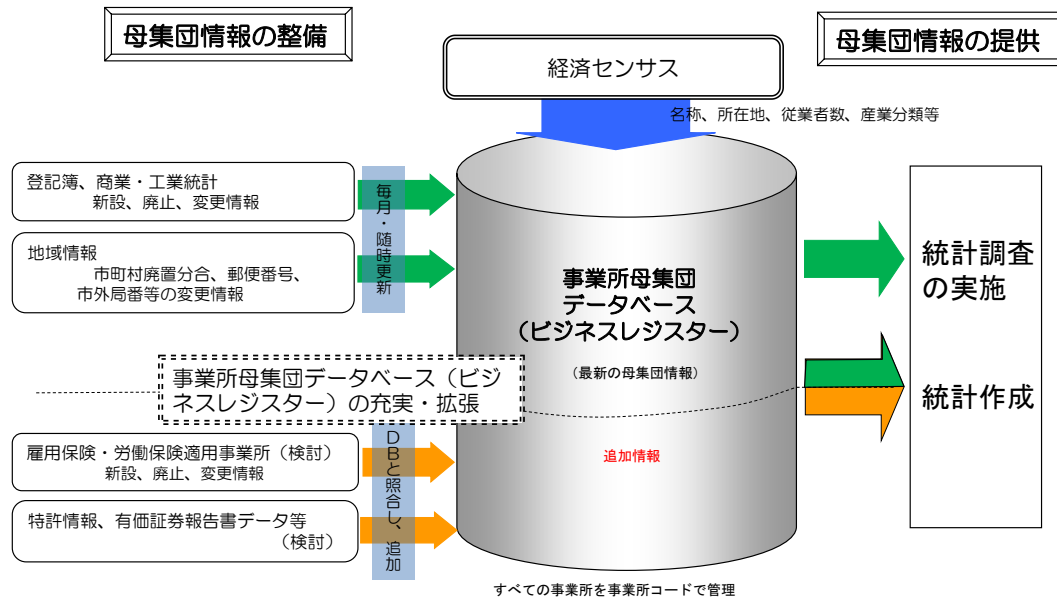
母集団情報の整備

経済センサス

母集団情報の提供

名称、所在地、従業者数、産業分類等

登記簿、商業・工業統計
新設、廃止、変更情報

毎月・随時更新

地域情報
市町村廃置分合、郵便番号、市外局番等の変更情報

事業所母集団
データベース
（ビジネスレジスター）

（最新の母集団情報）

統計調査の実施

統計作成

事業所母集団データベース（ビジネスレジスター）の充実・拡張

雇用保険・労働保険適用事業所（検討）
新設、廃止、変更情報

DBと照合し、追加

追加情報

特許情報、有価証券報告書データ等
（検討）

すべての事業所を事業所コードで管理